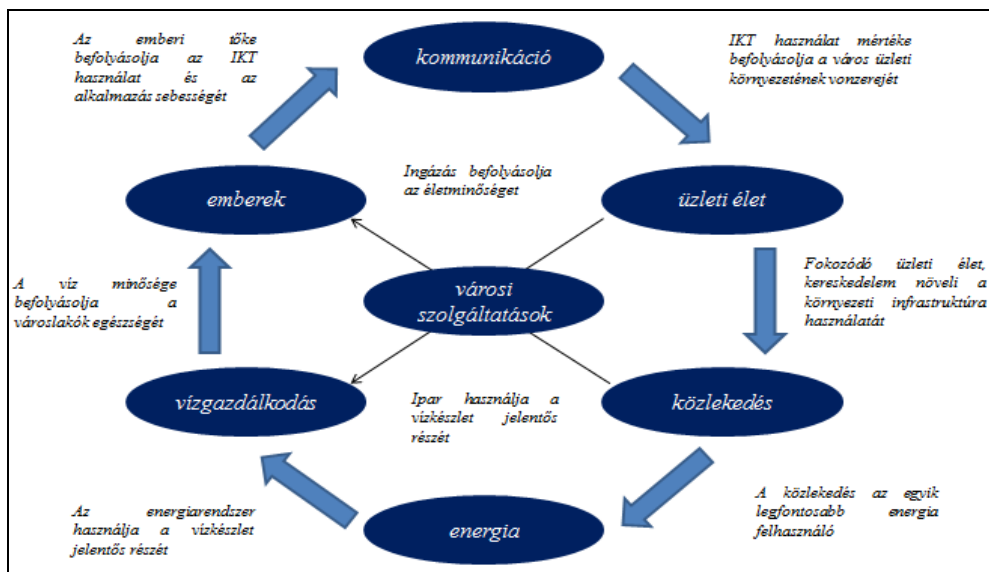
Az emberi tőke befolyásolja az IKT használat és az alkalmazás sebességét

kommunikáció

IKT használat mértéke befolyásolja a város üzleti környezetének vonzerejét

emberek

Ingázás befolyásolja az életminőséget

üzleti élet

A víz minősége befolyásolja a városlakók egészségét

városi szolgáltatások

Fokozódó üzleti élet, kereskedelem növeli a környezeti infrastruktúra használatát

vízgazdálkodás

Ipar használja a vízkészlet jelentős részét

közlekedés

Az energiarendszer használja a vízkészlet jelentős részét

energia

A közlekedés az egyik legfontosabb energia felhasználó